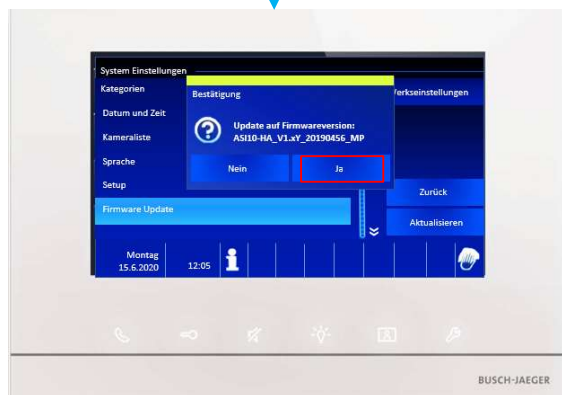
System Einstellungen
Kategorien
Datum und Zeit
Kameraliste
Sprache
Setup
Firmware Update
Werkseinstellungen
Bestätigung
Update auf Firmwareversion:
ASI10-HA_V1.xY_20190456_MP
Nein
Ja
Zurück
Aktualisieren
Montag
15.6.2020
12:05
BUSCH-JAEGER